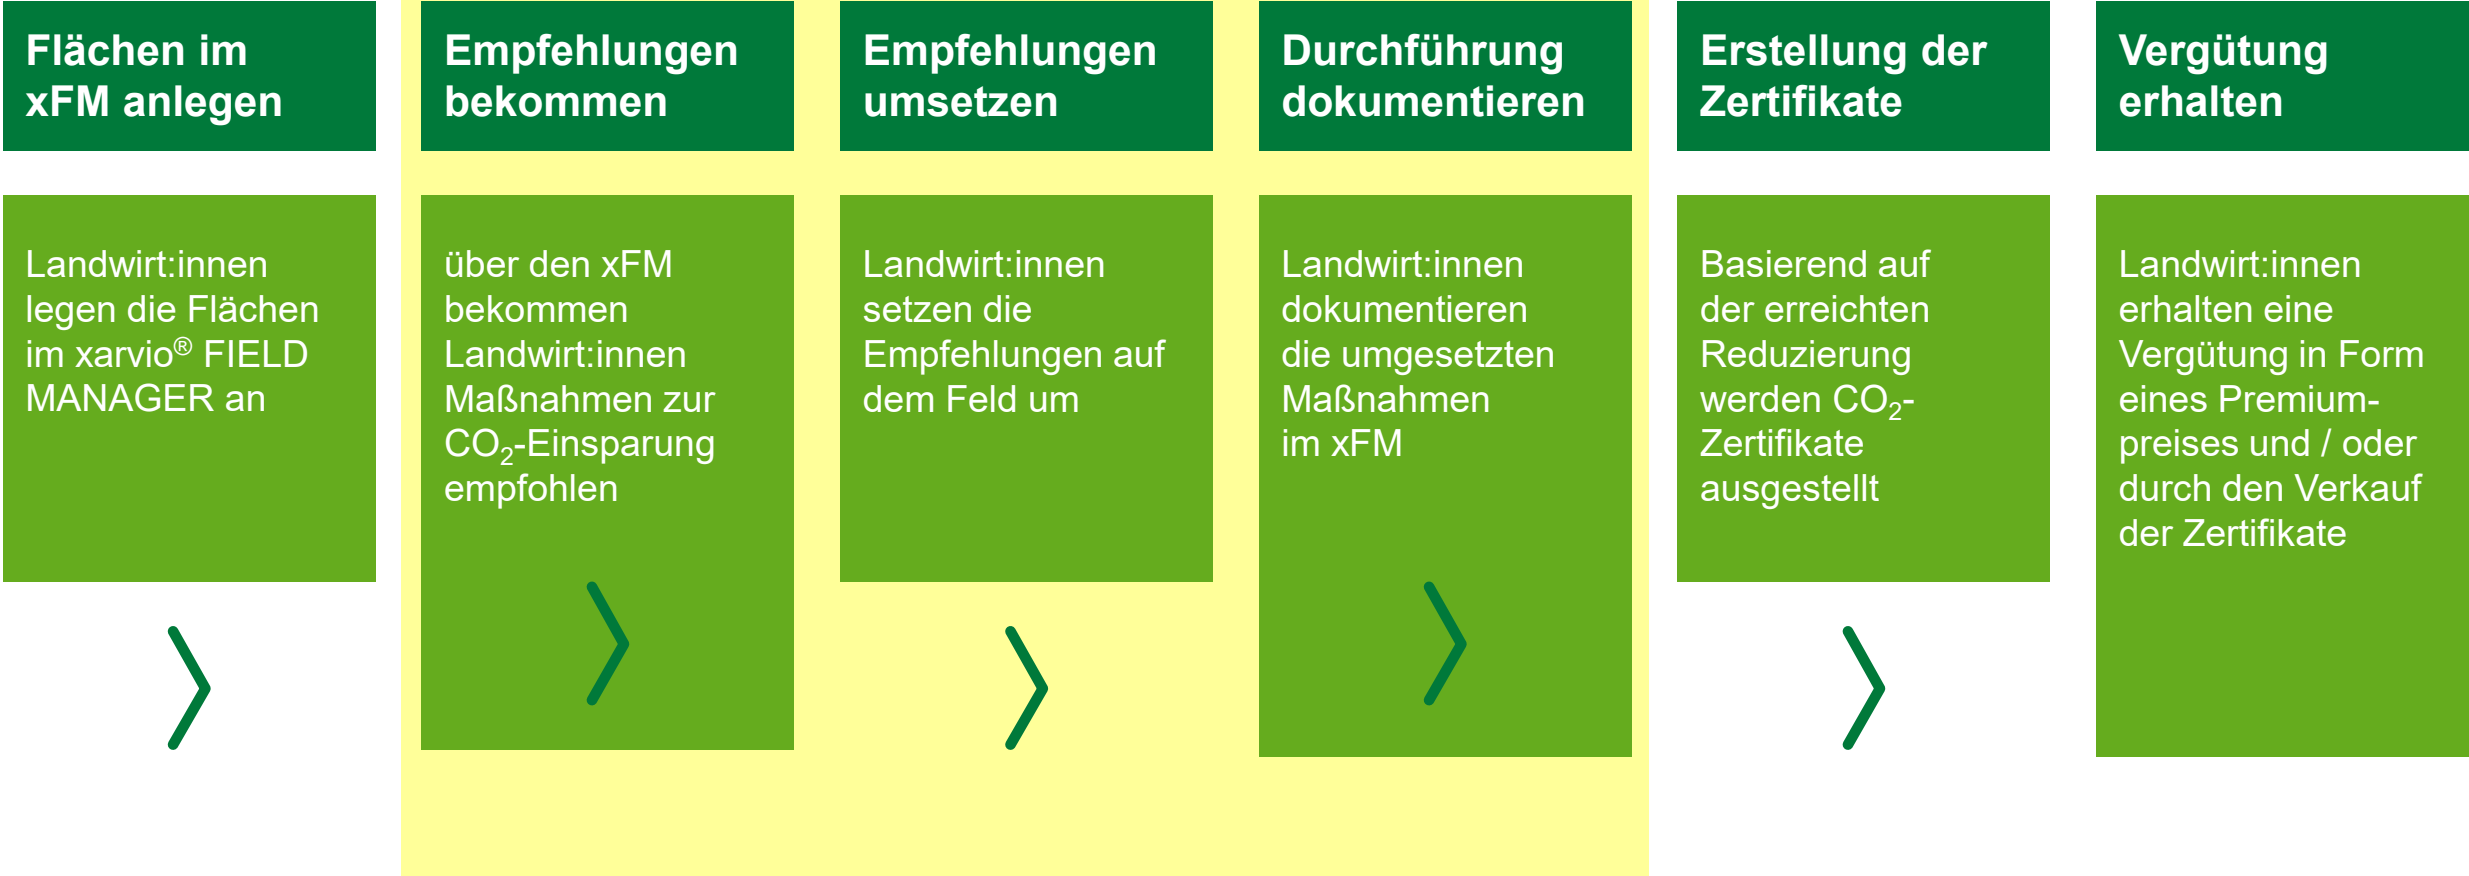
Flächen im xFM anlegen

Landwirt:innen legen die Flächen im xarvio® FIELD MANAGER an

Empfehlungen bekommen

über den xFM bekommen Landwirt:innen Maßnahmen zur $CO_2$-Einsparung empfohlen

Empfehlungen umsetzen

Landwirt:innen setzen die Empfehlungen auf dem Feld um

Durchführung dokumentieren

Landwirt:innen dokumentieren die umgesetzten Maßnahmen im xFM

Erstellung der Zertifikate

Basierend auf der erreichten Reduzierung werden $CO_2$-Zertifikate ausgestellt

Vergütung erhalten

Landwirt:innen erhalten eine Vergütung in Form eines Premiumpreises und / oder durch den Verkauf der Zertifikate